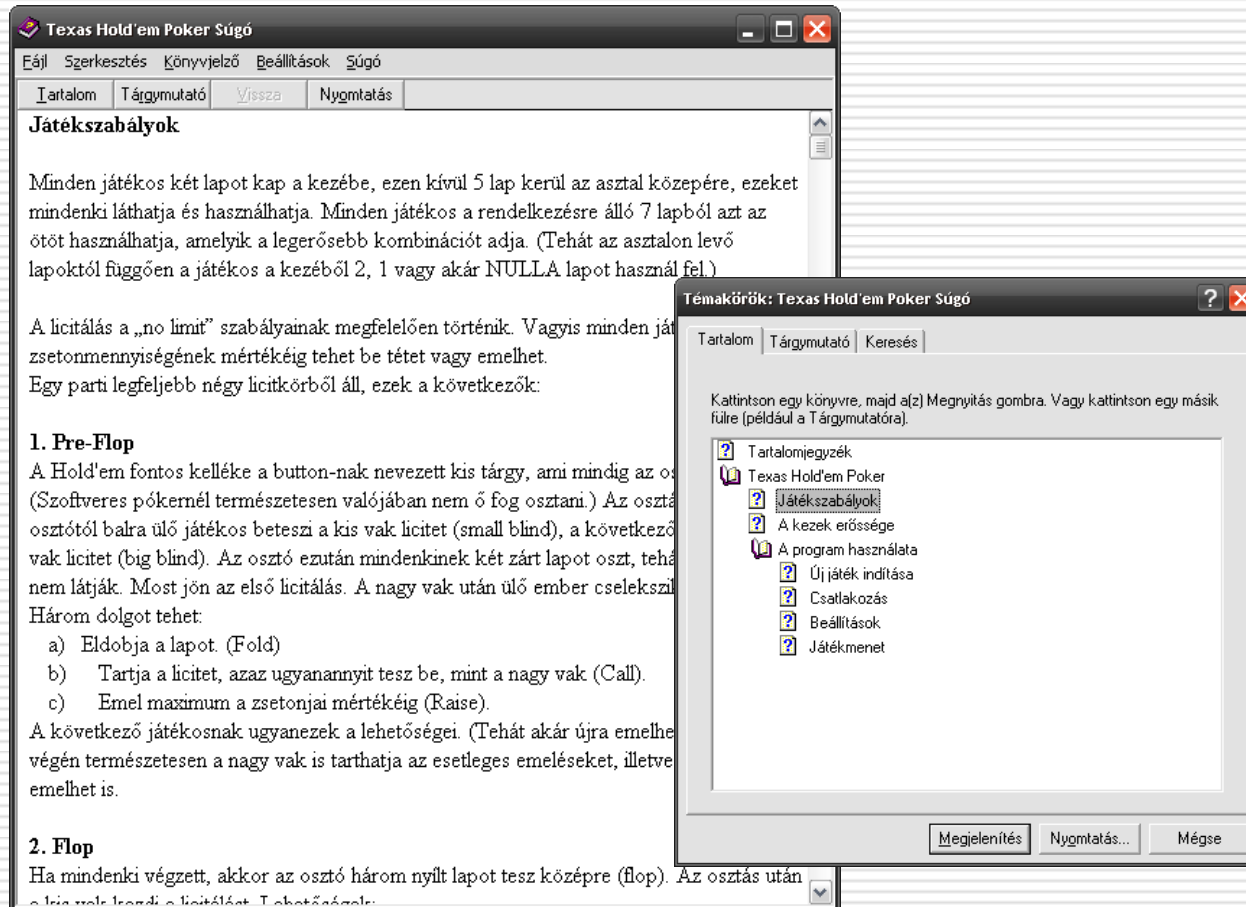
Texas Hold'em Poker Súgó

Fájl Szerkesztés Könyvjelző Beállítások Súgó

Tartalom Tárgymutató Vissza Nyomtatás

Játékszabályok

Minden játékos két lapot kap a kezébe, ezen kívül 5 lap kerül az asztal közepére, ezeket mindenki láthatja és használhatja. Minden játékos a rendelkezésre álló 7 lapból azt az ötöt használhatja, amelyik a legerősebb kombinációt adja. (Tehát az asztalon levő lapoktól függően a játékos a kezéből 2, 1 vagy akár NULLA lapot használ fel.)

A licitálás a „no limit" szabályainak megfelelően történik. Vagyis minden ját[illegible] zsetonmennyiségének mértékéig tehet be tétet vagy emelhet.
Egy parti legfeljebb négy licitkörből áll, ezek a következők:

1. Pre-Flop
A Hold'em fontos kelléke a button-nak nevezett kis tárgy, ami mindig az os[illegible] (Szoftveres pókernél természetesen valójában nem ő fog osztani.) Az osztá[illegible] osztótól balra ülő játékos beteszi a kis vak licitet (small blind), a következő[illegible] vak licitet (big blind). Az osztó ezután mindenkinek két zárt lapot oszt, tehá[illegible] nem látják. Most jön az első licitálás. A nagy vak után ülő ember cselekszi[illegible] Három dolgot tehet:
a) Eldobja a lapot. (Fold)
b) Tartja a licitet, azaz ugyanannyit tesz be, mint a nagy vak (Call).
c) Emel maximum a zsetonjai mértékéig (Raise).
A következő játékosnak ugyanezek a lehetőségei. (Tehát akár újra emelhe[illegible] végén természetesen a nagy vak is tarthatja az esetleges emeléseket, illetve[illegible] emelhet is.

2. Flop
Ha mindenki végzett, akkor az osztó három nyílt lapot tesz középre (flop). Az osztás után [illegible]

Témakörök: Texas Hold'em Poker Súgó

Tartalom Tárgymutató Keresés

Kattintson egy könyvre, majd a(z) Megnyitás gombra. Vagy kattintson egy másik fülre (például a Tárgymutatóra).

Tartalomjegyzék
Texas Hold'em Poker
Játékszabályok
A kezek erőssége
A program használata
Új játék indítása
Csatlakozás
Beállítások
Játékmenet

Megjelenítés Nyomtatás... Mégse